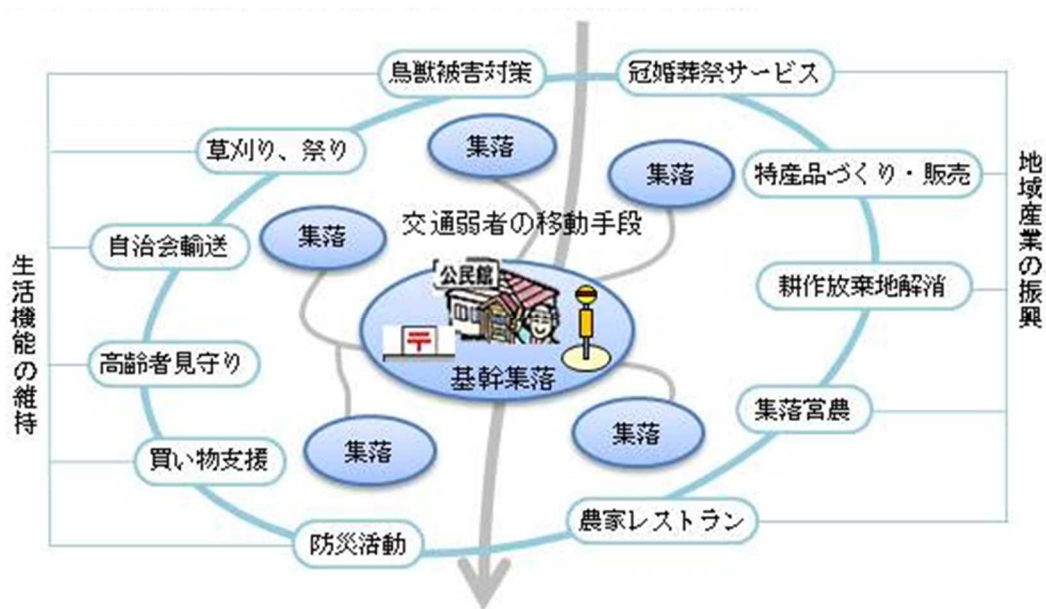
鳥獣被害対策

冠婚葬祭サービス

草刈り、祭り

集落

集落

特産品づくり・販売

交通弱者の移動手段

自治会輸送

集落

公民館

耕作放棄地解消

生活機能の維持

地域産業の振興

〒

高齢者見守り

基幹集落

集落営農

集落

集落

買い物支援

農家レストラン

防災活動